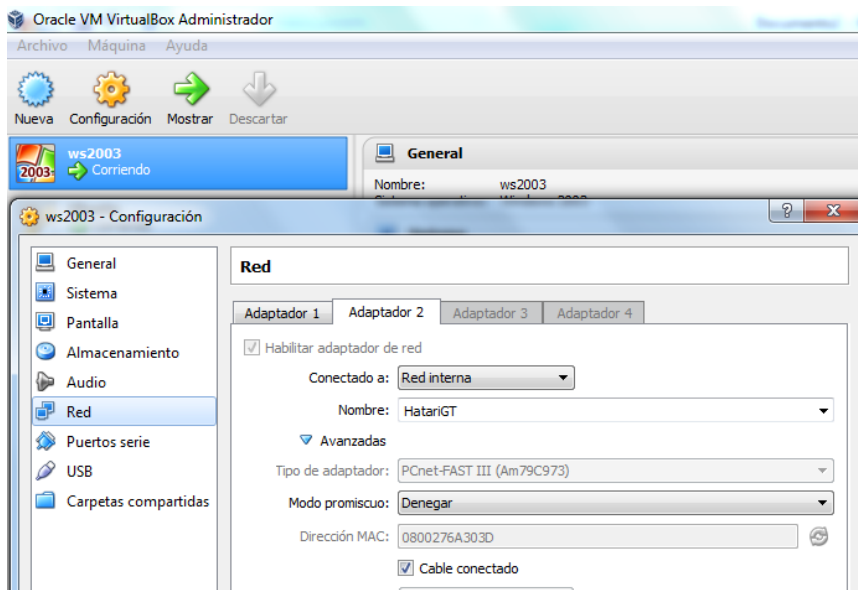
Oracle VM VirtualBox Administrador

Archivo Máquina Ayuda

Nueva Configuración Mostrar Descartar

ws2003
Corriendo

General

Nombre: ws2003

ws2003 - Configuración

General
Sistema
Pantalla
Almacenamiento
Audio
Red
Puertos serie
USB
Carpetas compartidas

Red

Adaptador 1 Adaptador 2 Adaptador 3 Adaptador 4

Habilitar adaptador de red

Conectado a: Red interna

Nombre: HatariGT

Avanzadas

Tipo de adaptador: PCnet-FAST III (Am79C973)

Modo promiscuo: Denegar

Dirección MAC: 0800276A303D

Cable conectado